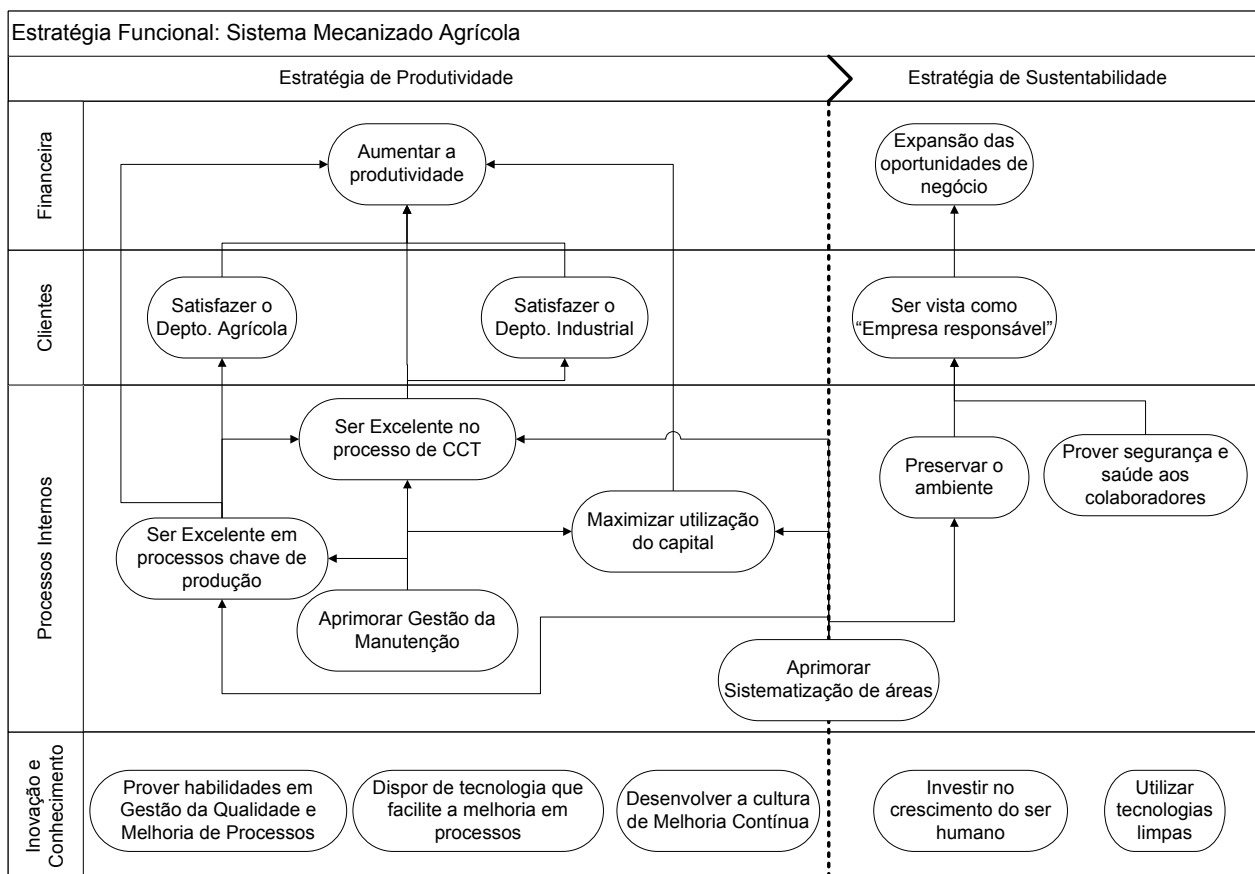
Estratégia Funcional: Sistema Mecanizado Agrícola

Estratégia de Produtividade

Estratégia de Sustentabilidade

Financeira

Aumentar a produtividade

Expansão das oportunidades de negócio

Clientes

Satisfazer o Depto. Agrícola

Satisfazer o Depto. Industrial

Ser vista como "Empresa responsável"

Processos Internos

Ser Excelente no processo de CCT

Preservar o ambiente

Prover segurança e saúde aos colaboradores

Ser Excelente em processos chave de produção

Maximizar utilização do capital

Aprimorar Gestão da Manutenção

Aprimorar Sistematização de áreas

Inovação e Conhecimento

Prover habilidades em Gestão da Qualidade e Melhoria de Processos

Dispor de tecnologia que facilite a melhoria em processos

Desenvolver a cultura de Melhoria Contínua

Investir no crescimento do ser humano

Utilizar tecnologias limpas